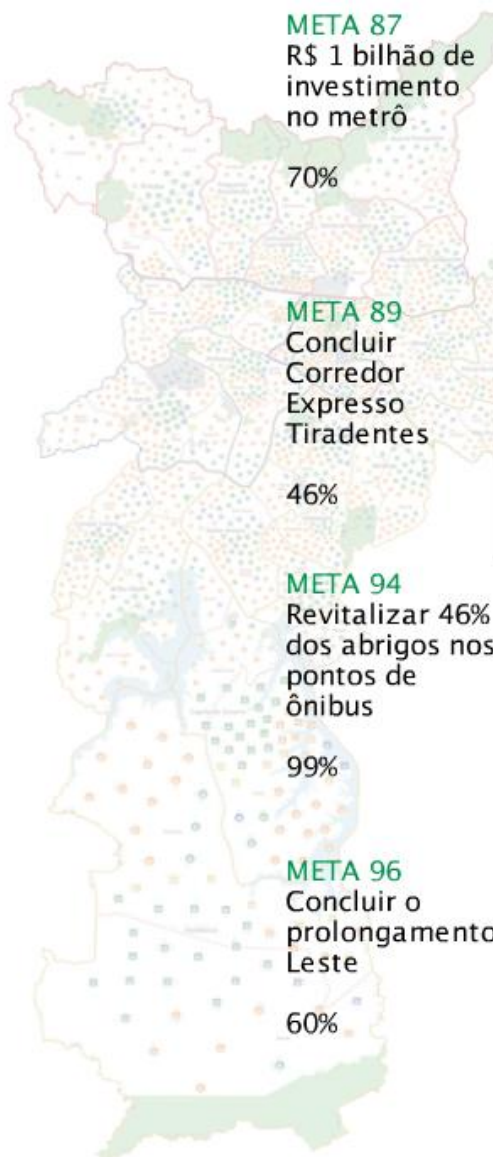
META 87
R$ 1 bilhão de investimento no metrô

70%

META 89
Concluir Corredor Expresso Tiradentes

46%

META 94
Revitalizar 46% dos abrigos nos pontos de ônibus

99%

META 96
Concluir o prolongamento Leste

60%